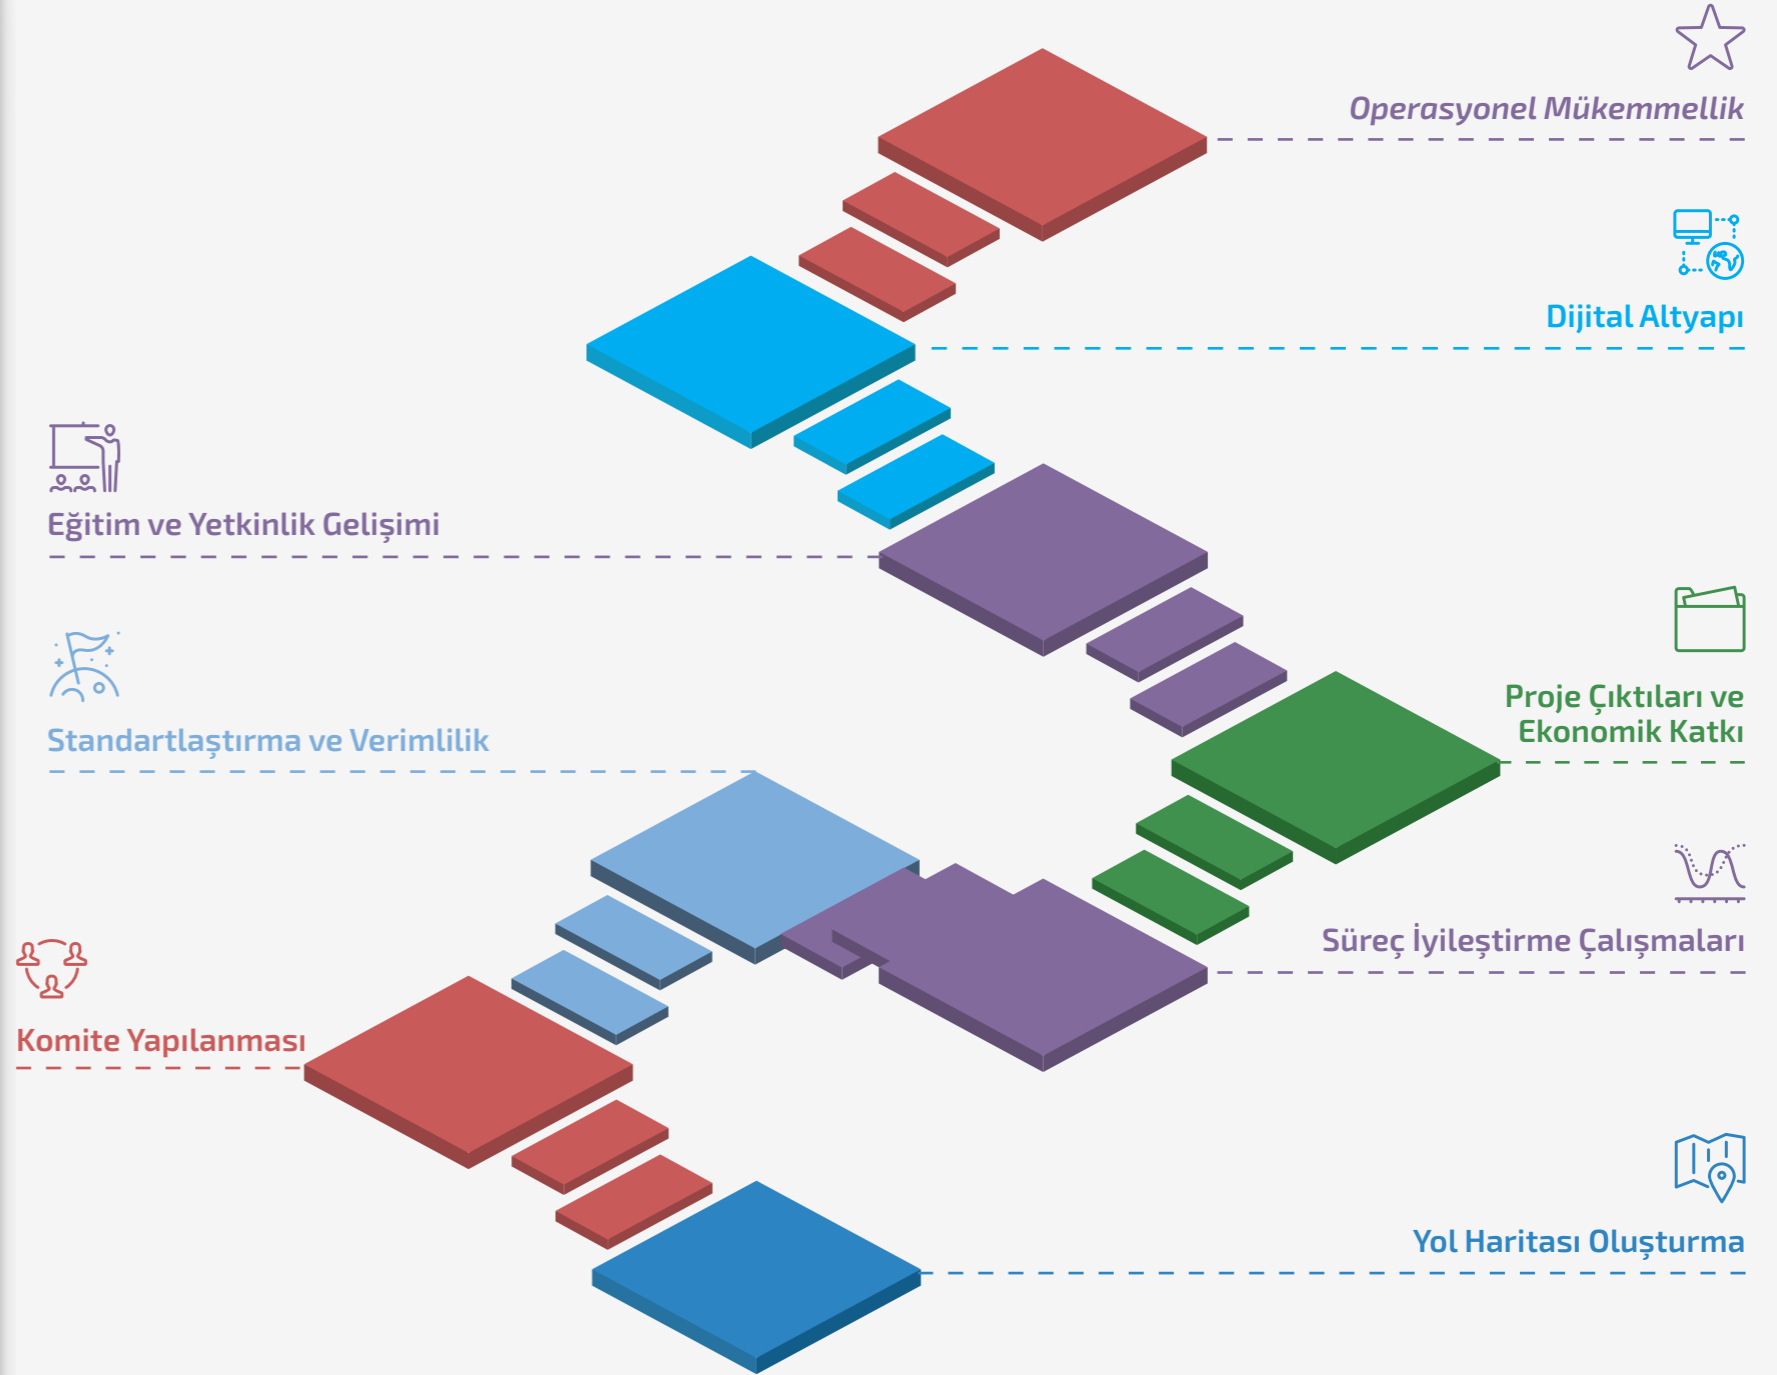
Operasyonel Mükemmellik

Dijital Altyapı

Eğitim ve Yetkinlik Gelişimi

Standartlaştırma ve Verimlilik

Proje Çıktıları ve Ekonomik Katkı

Süreç İyileştirme Çalışmaları

Komite Yapılanması

Yol Haritası Oluşturma